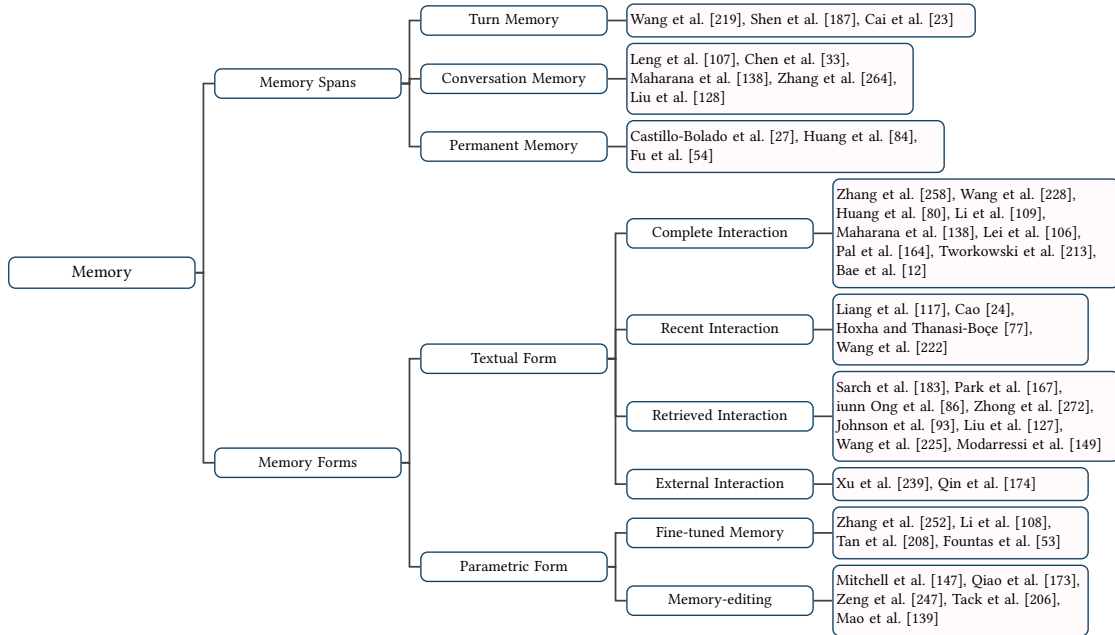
Memory

Memory Spans

Turn Memory

Wang et al. [219], Shen et al. [187], Cai et al. [23]

Conversation Memory

Leng et al. [107], Chen et al. [33], Maharana et al. [138], Zhang et al. [264], Liu et al. [128]

Permanent Memory

Castillo-Bolado et al. [27], Huang et al. [84], Fu et al. [54]

Memory Forms

Textual Form

Complete Interaction

Zhang et al. [258], Wang et al. [228], Huang et al. [80], Li et al. [109], Maharana et al. [138], Lei et al. [106], Pal et al. [164], Tworkowski et al. [213], Bae et al. [12]

Recent Interaction

Liang et al. [117], Cao [24], Hoxha and Thanasi-Boçe [77], Wang et al. [222]

Retrieved Interaction

Sarch et al. [183], Park et al. [167], iunn Ong et al. [86], Zhong et al. [272], Johnson et al. [93], Liu et al. [127], Wang et al. [225], Modarressi et al. [149]

External Interaction

Xu et al. [239], Qin et al. [174]

Parametric Form

Fine-tuned Memory

Zhang et al. [252], Li et al. [108], Tan et al. [208], Fountas et al. [53]

Memory-editing

Mitchell et al. [147], Qiao et al. [173], Zeng et al. [247], Tack et al. [206], Mao et al. [139]